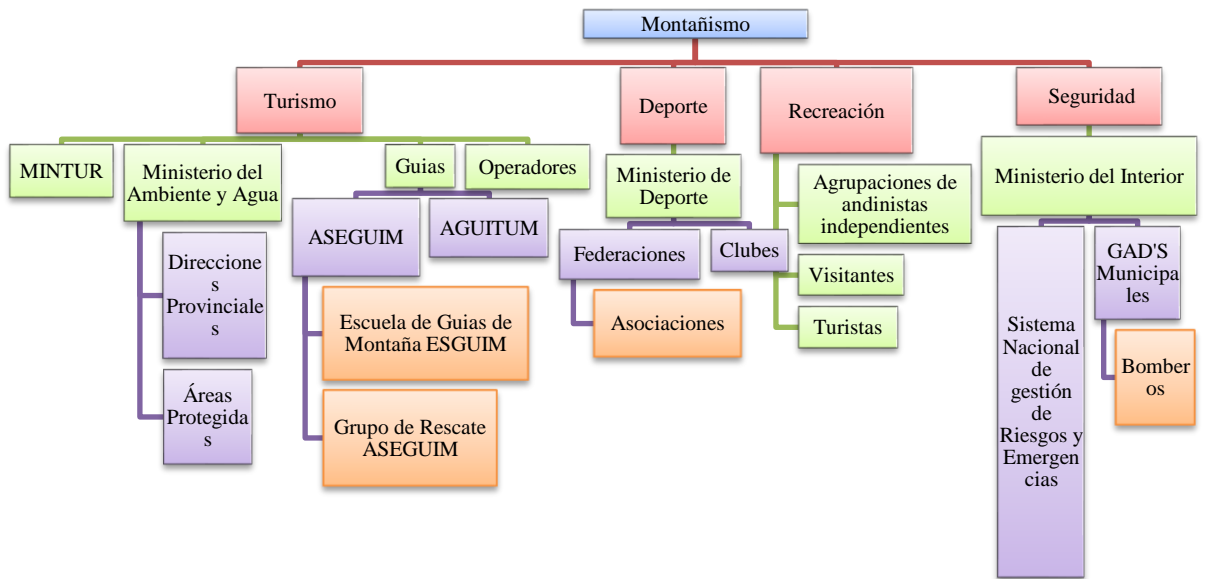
Montañismo

Turismo

MINTUR

Ministerio del Ambiente y Agua

Direcciones Provinciales

Áreas Protegidas

Guias

ASEGUIM

Escuela de Guias de Montaña ESGUIM

Grupo de Rescate ASEGUIM

AGUITUM

Operadores

Deporte

Ministerio de Deporte

Federaciones

Asociaciones

Clubes

Recreación

Agrupaciones de andinistas independientes

Visitantes

Turistas

Seguridad

Ministerio del Interior

Sistema Nacional de gestión de Riesgos y Emergencias

GAD'S Municipales

Bomberos